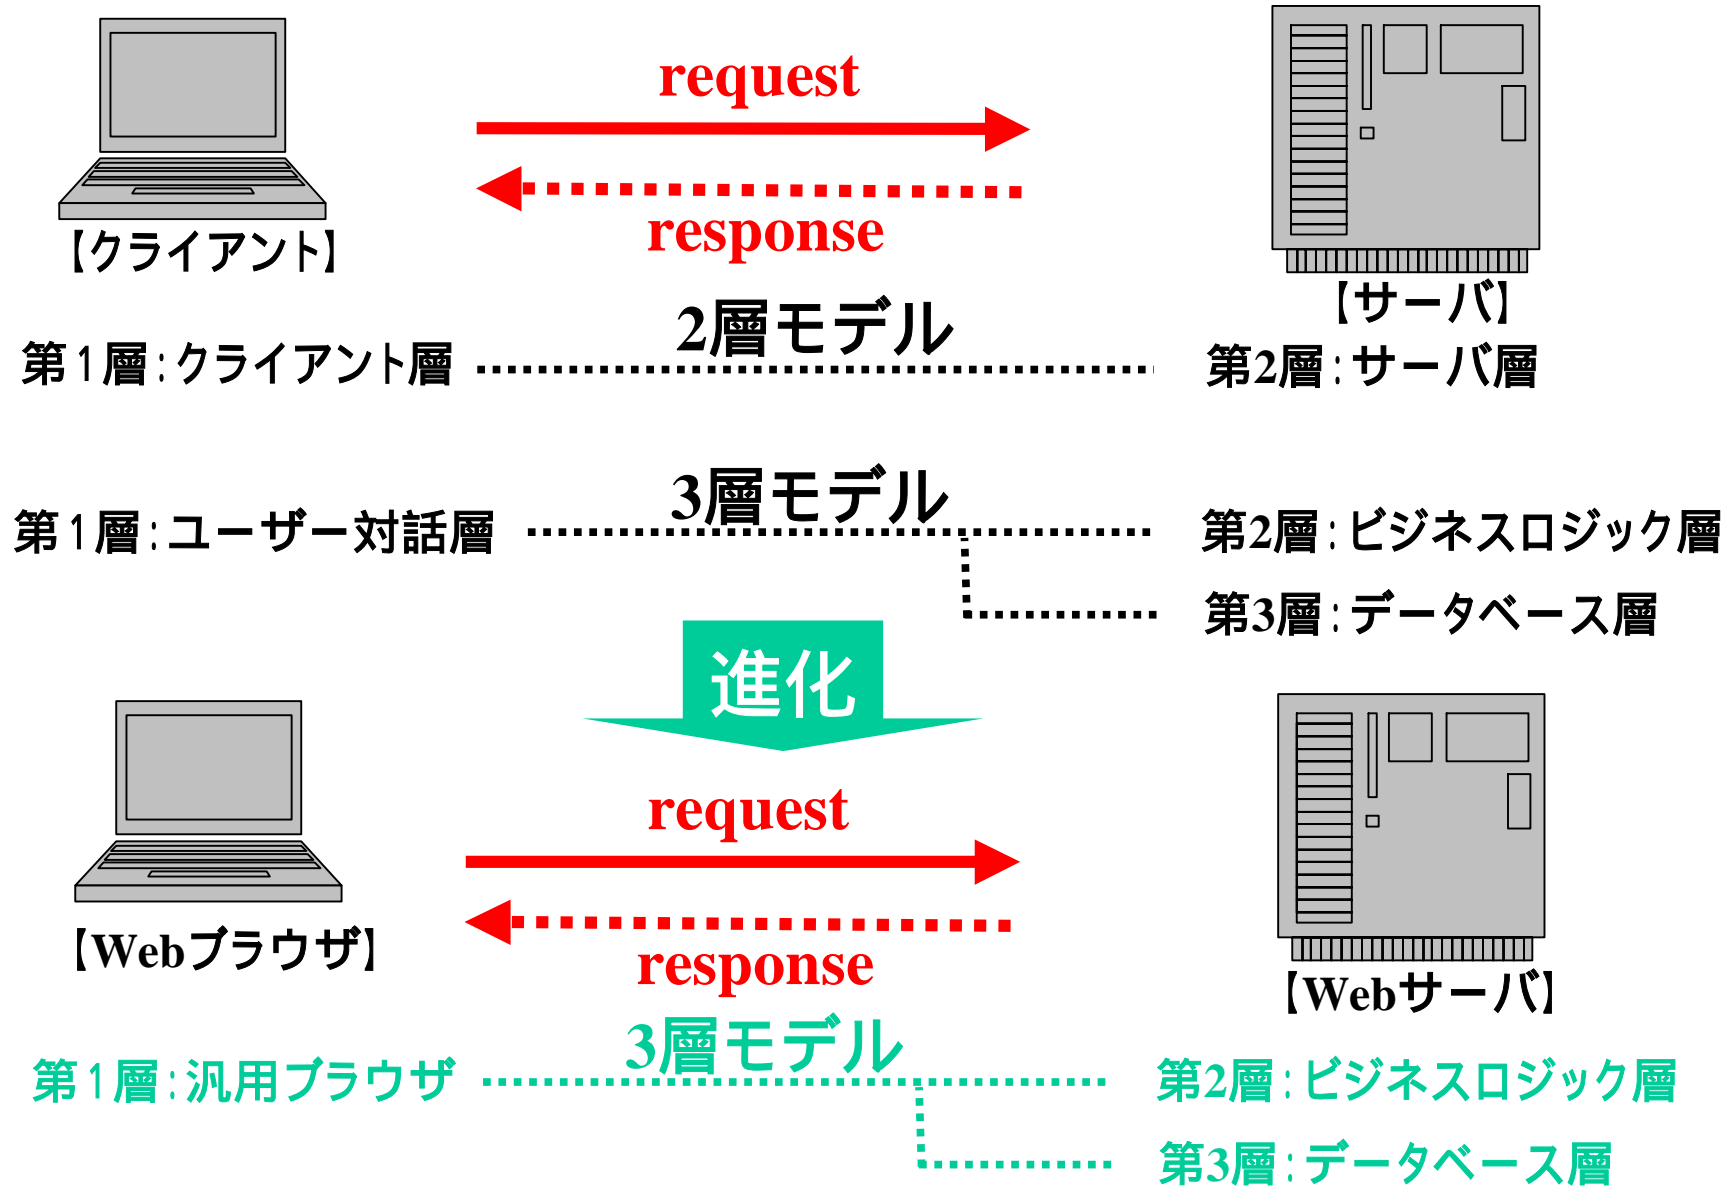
request

response

【クライアント】

【サーバ】

2層モデル

第1層:クライアント層

第2層:サーバ層

3層モデル

第1層:ユーザー対話層

第2層:ビジネスロジック層

第3層:データベース層

進化

request

response

【Webブラウザ】

【Webサーバ】

3層モデル

第1層:汎用ブラウザ

第2層:ビジネスロジック層

第3層:データベース層